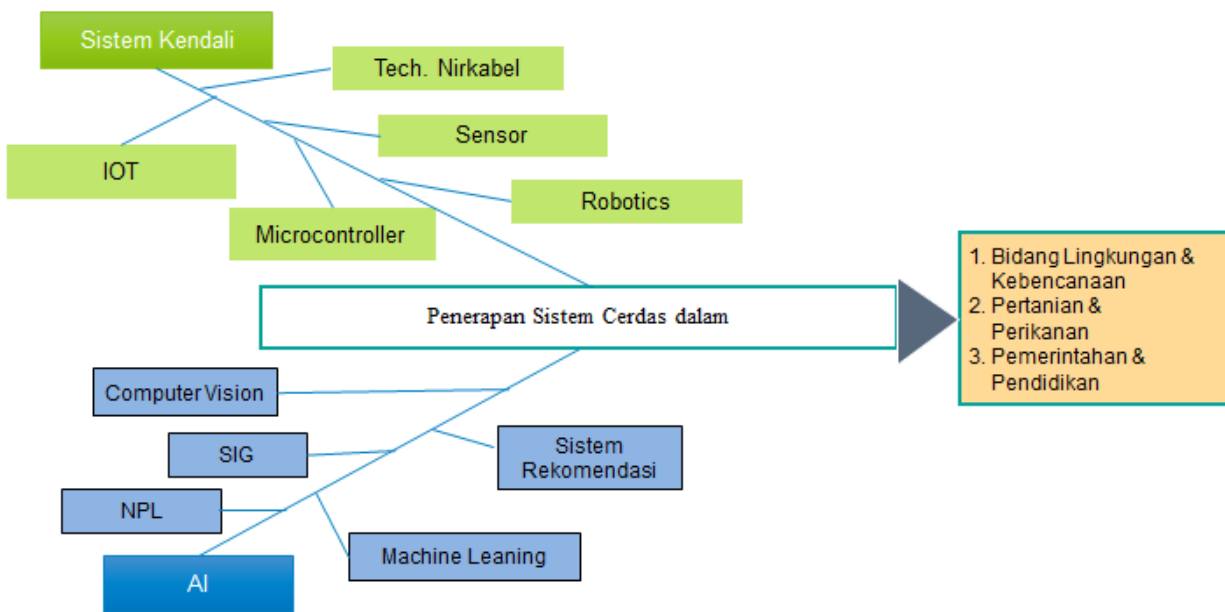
Sistem Kendali

Tech. Nirkabel

Sensor

IOT

Robotics

Microcontroller

Penerapan Sistem Cerdas dalam

1. Bidang Lingkungan & Kebencanaan
2. Pertanian & Perikanan
3. Pemerintahan & Pendidikan

Computer Vision

SIG

Sistem Rekomendasi

NPL

Machine Leaning

AI